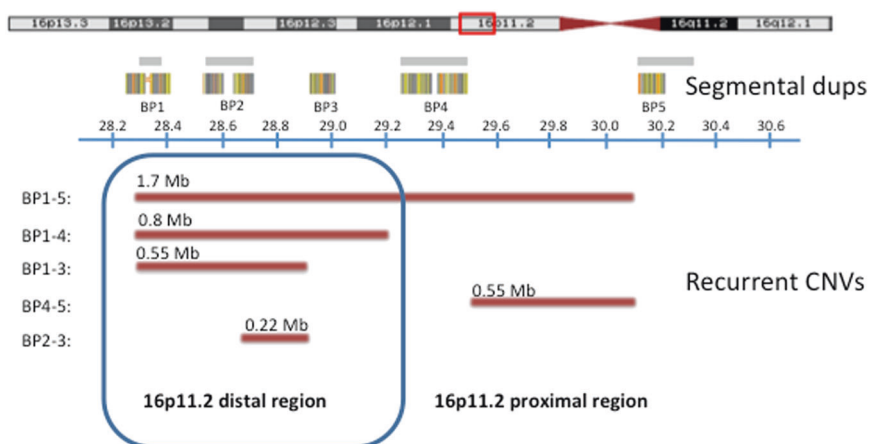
16p13.3 16p13.2 16p12.3 16p12.1 16p11.2 16q11.2 16q12.1

BP1 BP2 BP3 BP4 BP5 Segmental dups

28.2 28.4 28.6 28.8 29.0 29.2 29.4 29.6 29.8 30.0 30.2 30.4 30.6

BP1-5: 1.7 Mb

BP1-4: 0.8 Mb

BP1-3: 0.55 Mb

BP4-5: 0.55 Mb

BP2-3: 0.22 Mb

Recurrent CNVs

16p11.2 distal region

16p11.2 proximal region